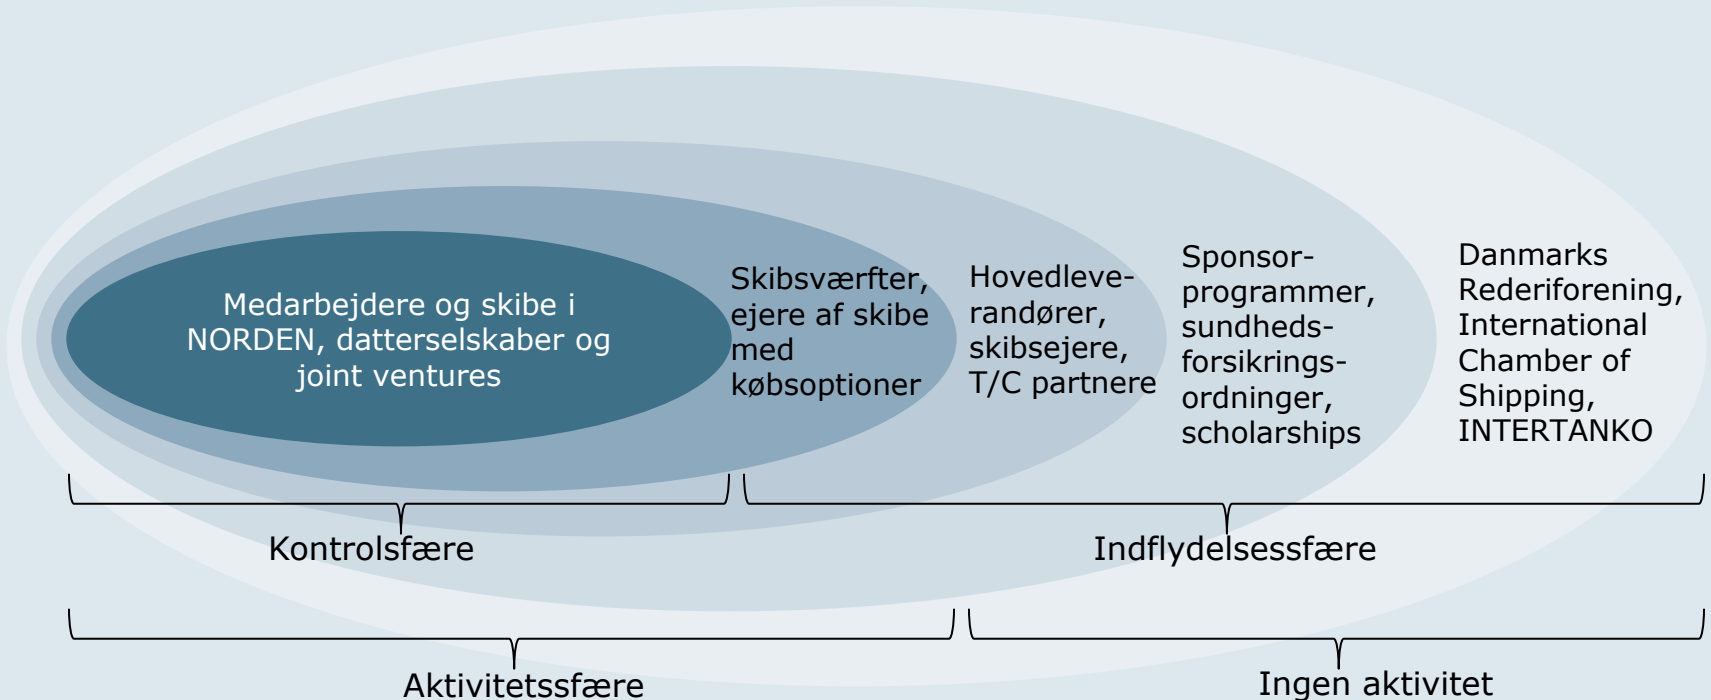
Medarbejdere og skibe i NORDEN, datterselskaber og joint ventures

Skibsværfter, ejere af skibe med købsoptioner

Hovedleverandører, skibsejere, T/C partnere

Sponsorprogrammer, sundhedsforsikringsordninger, scholarships

Danmarks Rederiforening, International Chamber of Shipping, INTERTANKO

Kontrolsfære

Indflydelsessfære

Aktivitetssfære

Ingen aktivitet